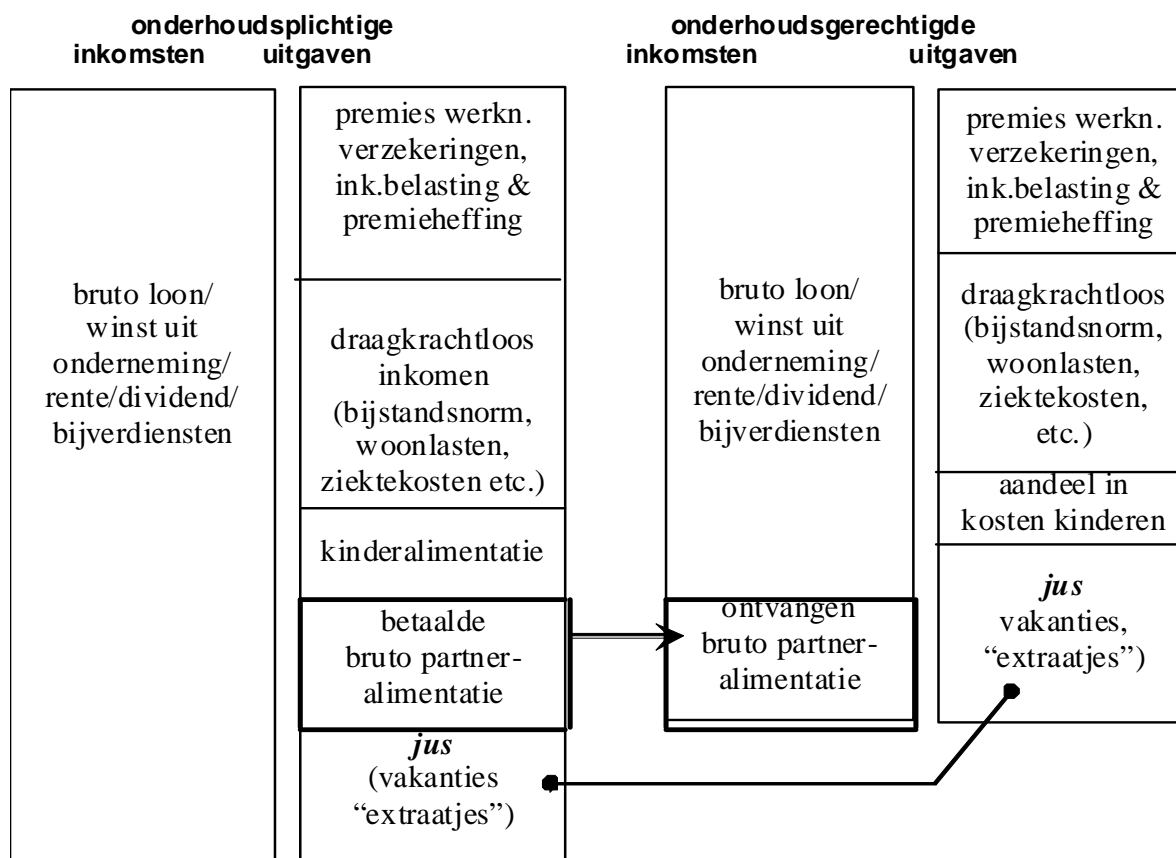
onderhoudsplichtige
inkomsten uitgaven

onderhoudsgerechtigde
inkomsten uitgaven

bruto loon/ winst uit onderneming/ rente/dividend/ bijverdiensten

premies werkn. verzekeringen, ink.belasting & premieheffing

draagkrachtloos inkomen (bijstandsnorm, woonlasten, ziektekosten etc.)

kinderalimentatie

betaalde bruto partner-alimentatie

*jus*
(vakanties "extraatjes")

bruto loon/ winst uit onderneming/ rente/dividend/ bijverdiensten

ontvangen bruto partner-alimentatie

premies werkn. verzekeringen, ink.belasting & premieheffing

draagkrachtloos (bijstandsnorm, woonlasten, ziektekosten, etc.)

aandeel in kosten kinderen

*jus*
vakanties, "extraatjes")